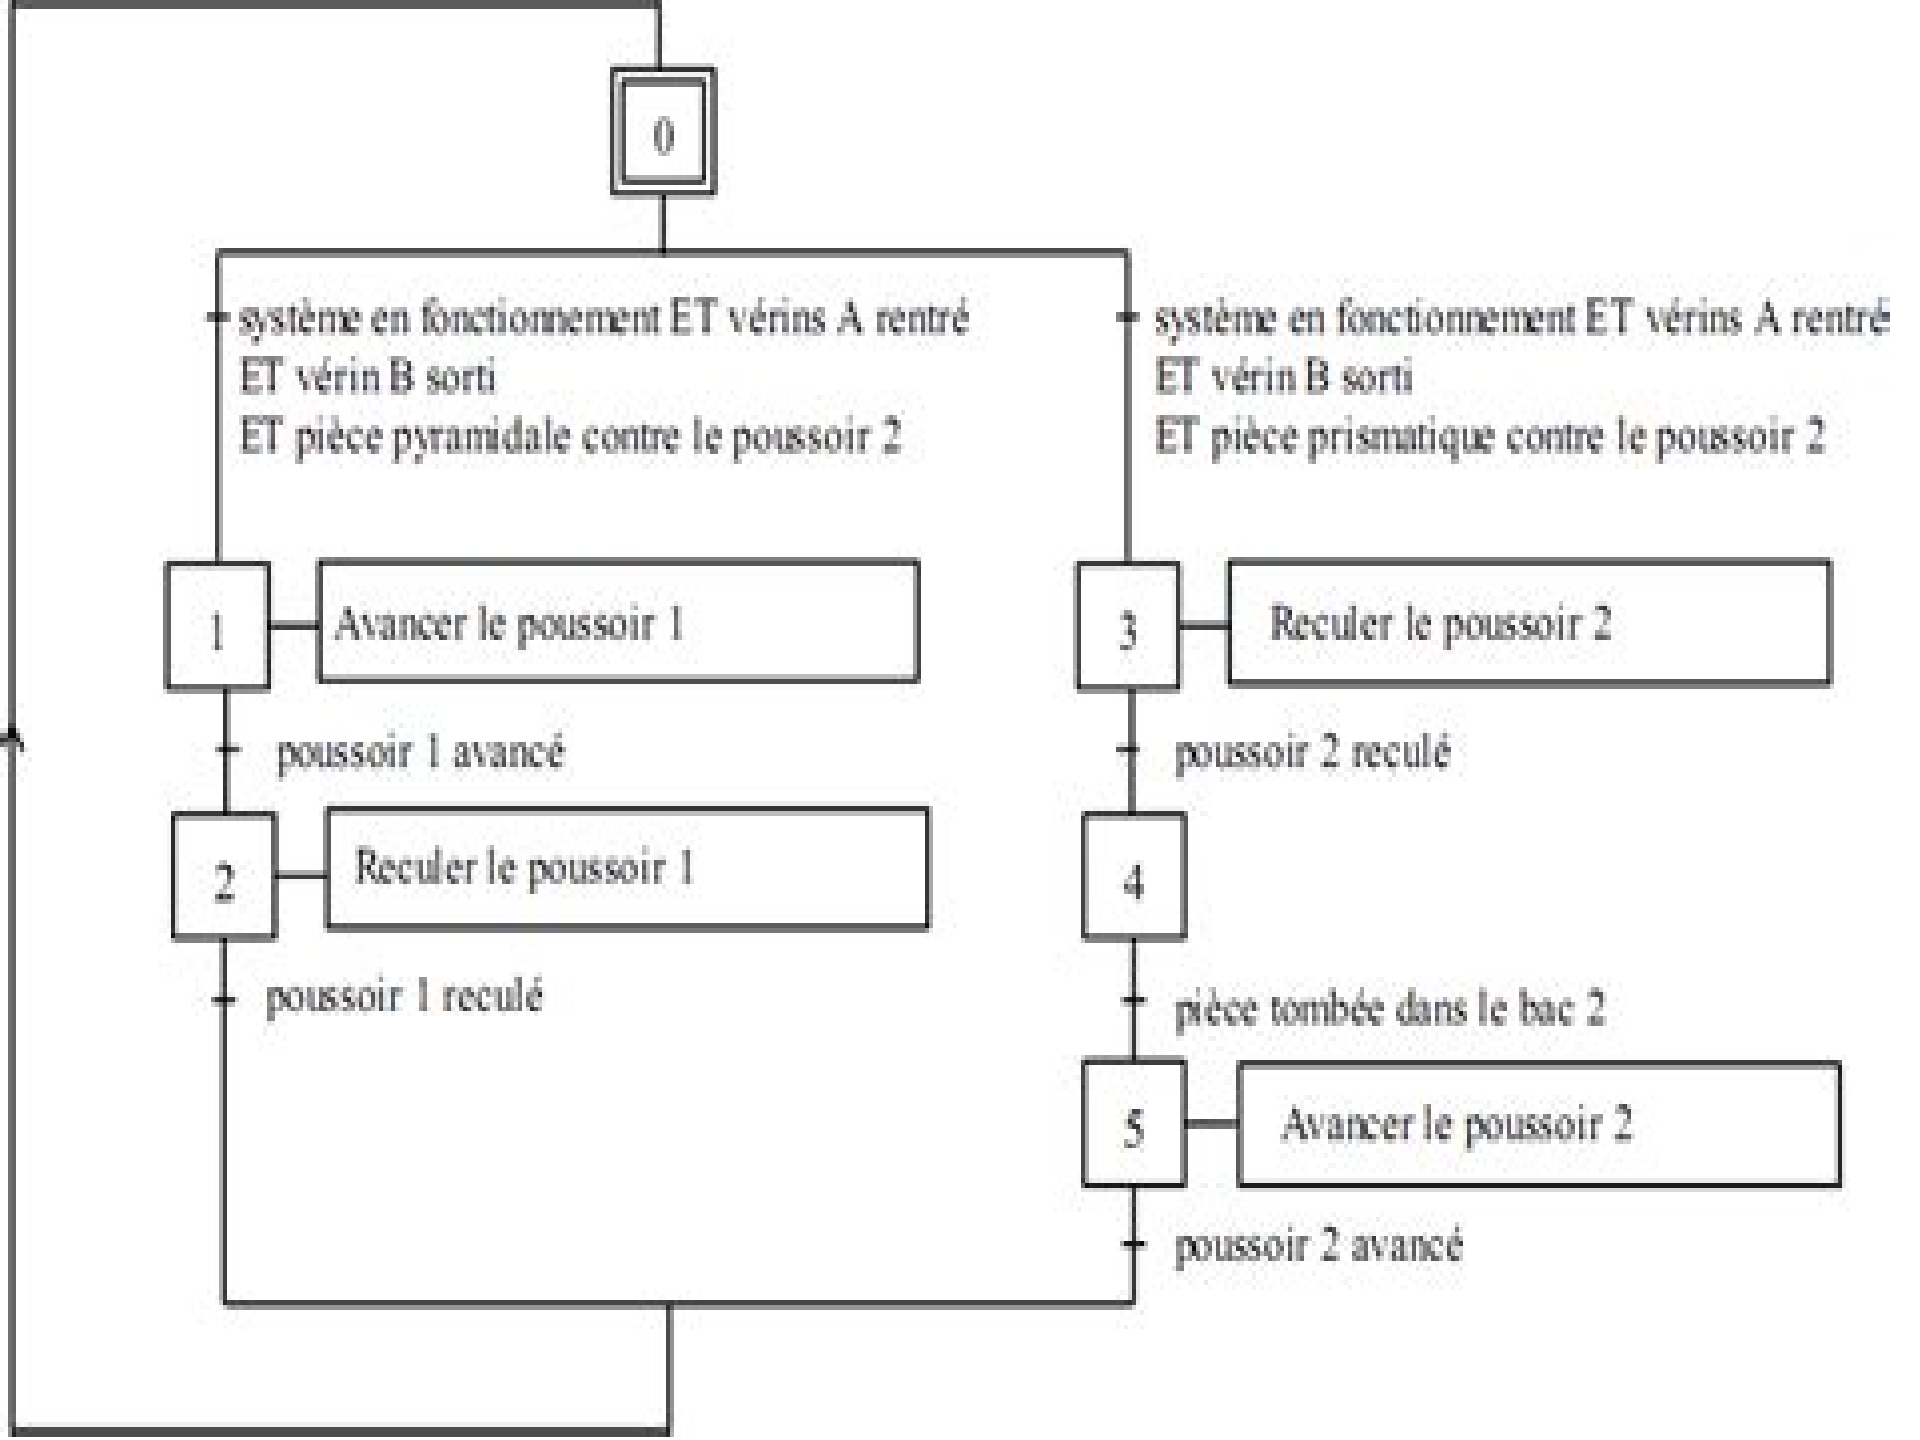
0

système en fonctionnement ET vérins A rentré ET vérin B sorti ET pièce pyramidale contre le poussoir 2

système en fonctionnement ET vérins A rentré ET vérin B sorti ET pièce prismatique contre le poussoir 2

1

Avancer le poussoir 1

3

Reculer le poussoir 2

poussoir 1 avancé

poussoir 2 reculé

2

Reculer le poussoir 1

4

poussoir 1 reculé

pièce tombée dans le bac 2

5

Avancer le poussoir 2

poussoir 2 avancé